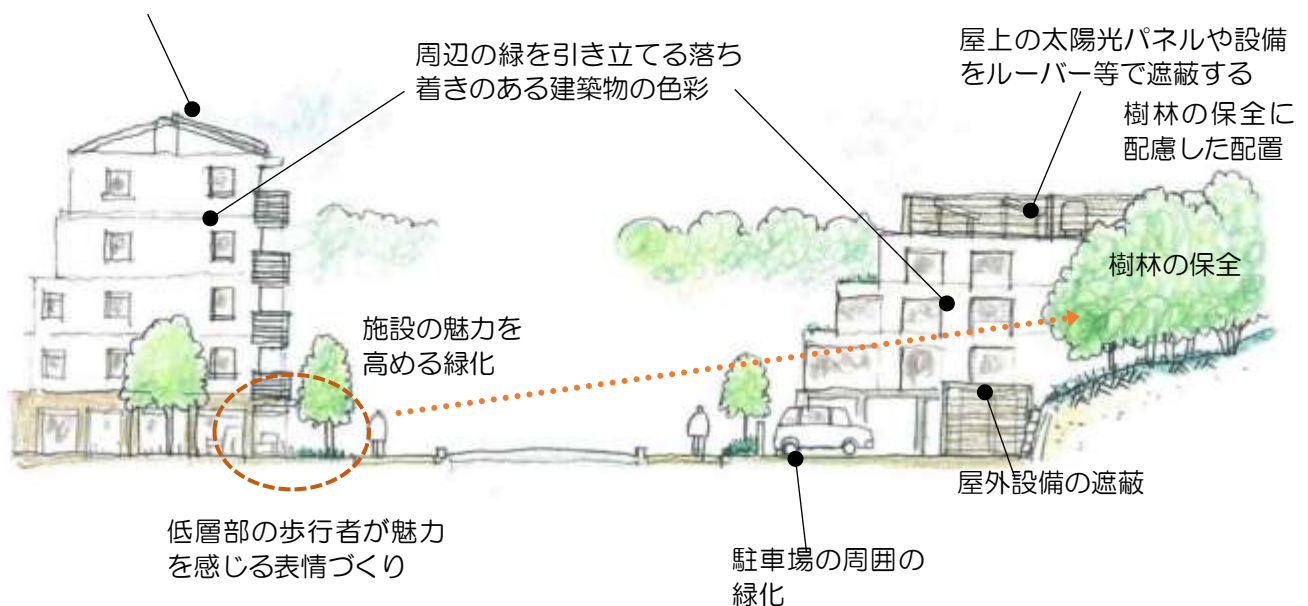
周辺の緑を引き立てる落ち着きのある建築物の色彩

屋上の太陽光パネルや設備をルーバー等で遮蔽する

樹林の保全に配慮した配置

樹林の保全

施設の魅力を高める緑化

屋外設備の遮蔽

低層部の歩行者が魅力を感じる表情づくり

駐車場の周囲の緑化